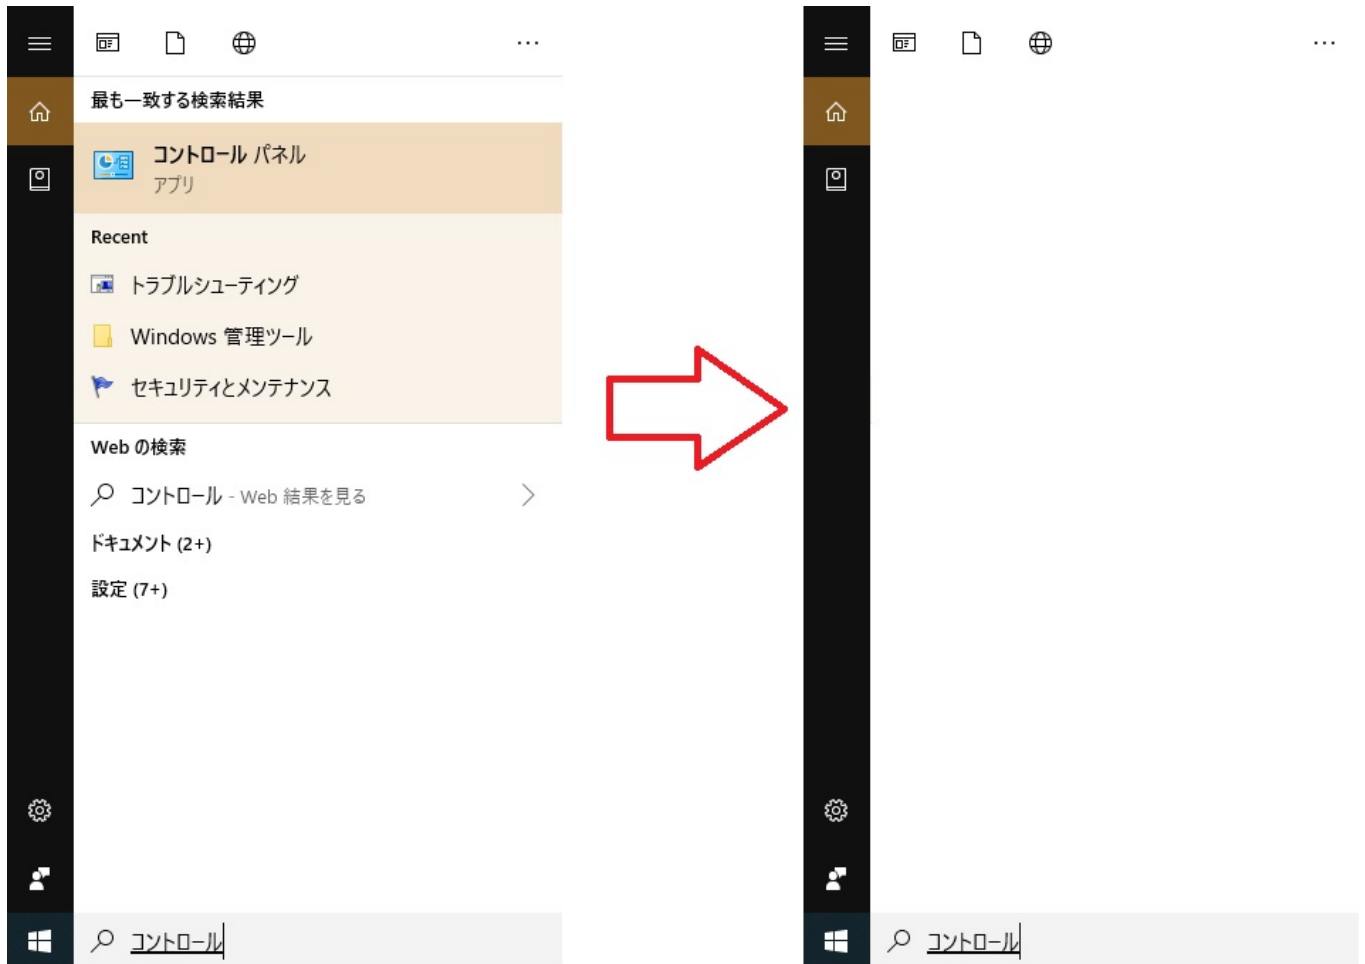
...

最も一致する検索結果

コントロール パネル
アプリ

Recent

トラブルシューティング

Windows 管理ツール

セキュリティとメンテナンス

Web の検索

コントロール - Web 結果を見る

ドキュメント (2+)

設定 (7+)

コントロール

...

コントロール